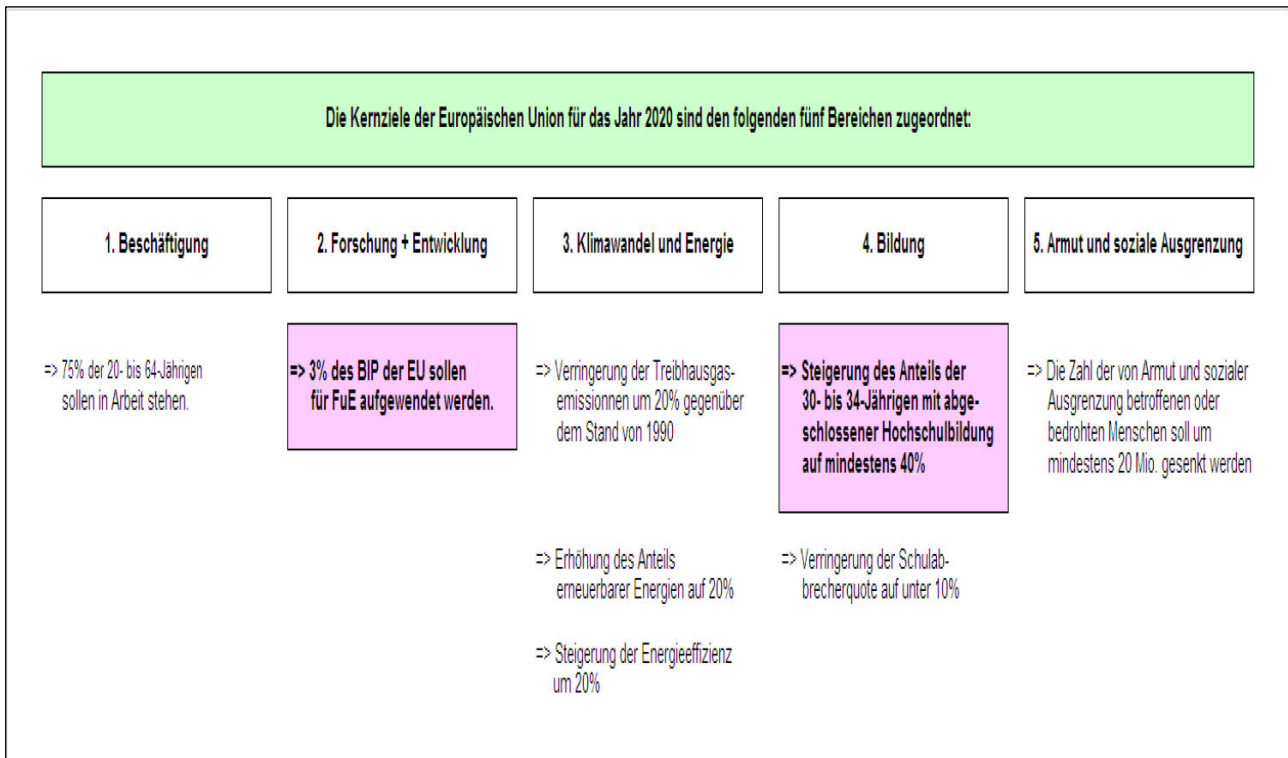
Die Kernziele der Europäischen Union für das Jahr 2020 sind den folgenden fünf Bereichen zugeordnet:

1. Beschäftigung

=> 75% der 20- bis 64-Jährigen sollen in Arbeit stehen.

2. Forschung + Entwicklung

=> 3% des BIP der EU sollen für FuE aufgewendet werden.

3. Klimawandel und Energie

=> Verringerung der Treibhausgasemissionnen um 20% gegenüber dem Stand von 1990

=> Erhöhung des Anteils erneuerbarer Energien auf 20%

=> Steigerung der Energieeffizienz um 20%

4. Bildung

=> Steigerung des Anteils der 30- bis 34-Jährigen mit abgeschlossener Hochschulbildung auf mindestens 40%

=> Verringerung der Schulabbrecherquote auf unter 10%

5. Armut und soziale Ausgrenzung

=> Die Zahl der von Armut und sozialer Ausgrenzung betroffenen oder bedrohten Menschen soll um mindestens 20 Mio. gesenkt werden